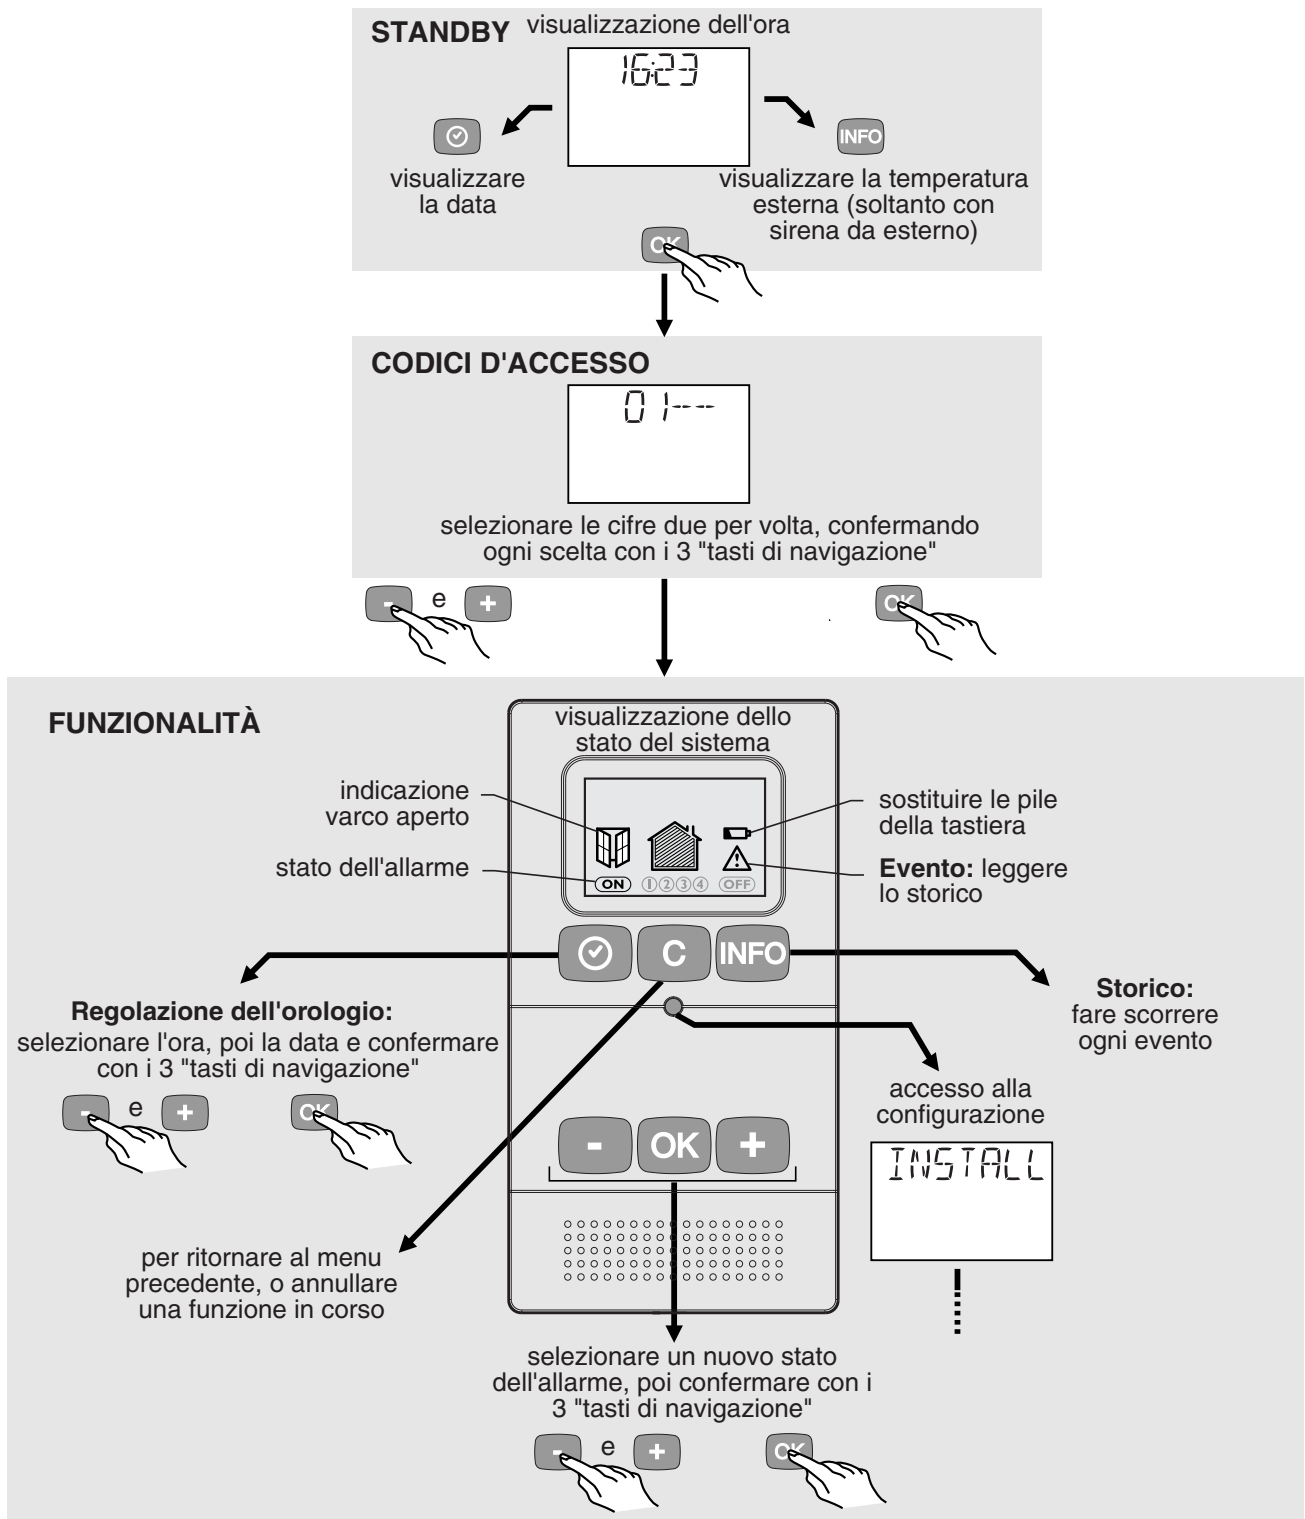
STANDBY visualizzazione dell'ora

16:23

visualizzare la data

INFO

visualizzare la temperatura esterna (soltanto con sirena da esterno)

OK

CODICI D'ACCESSO

01---

selezionare le cifre due per volta, confermando ogni scelta con i 3 "tasti di navigazione"

- e +

OK

FUNZIONALITÀ

visualizzazione dello stato del sistema

indicazione varco aperto

sostituire le pile della tastiera

stato dell'allarme

ON ①②③④ OFF

Evento: leggere lo storico

C

INFO

Regolazione dell'orologio: selezionare l'ora, poi la data e confermare con i 3 "tasti di navigazione"

- e +

OK

Storico: fare scorrere ogni evento

accesso alla configurazione

INSTALL

- OK +

per ritornare al menu precedente, o annullare una funzione in corso

selezionare un nuovo stato dell'allarme, poi confermare con i 3 "tasti di navigazione"

- e +

OK